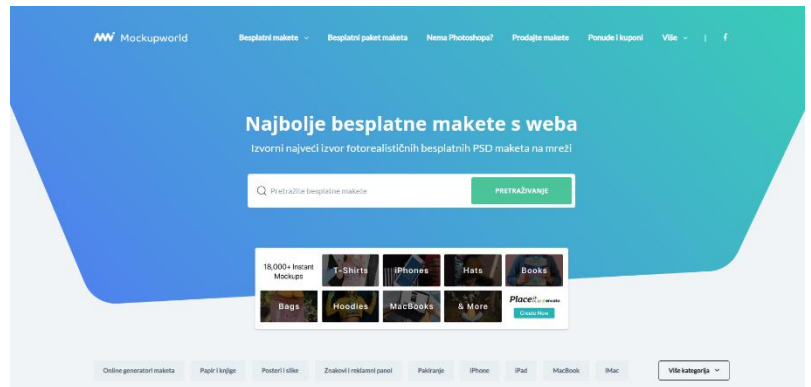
Mockupworld

Besplatni makete

Besplatni paket maketa

Nema Photoshopa?

Prodajte makete

Ponude i kuponi

Više

f

Najbolje besplatne makete s weba

Izvorni najveći izvor fotorealističnih besplatnih PSD maketa na mreži

Pretražite besplatne makete

PRETRAŽIVANJE

18,000+ Instant Mockups

T-Shirts

iPhones

Hats

Books

Bags

Hoodies

MacBooks

& More

Placeit by envato

Create Now

Online generatori maketa

Papir i knjige

Posteri i slike

Znakovi i reklamni panoi

Pakiranje

iPhone

iPad

MacBook

iMac

Više kategorija